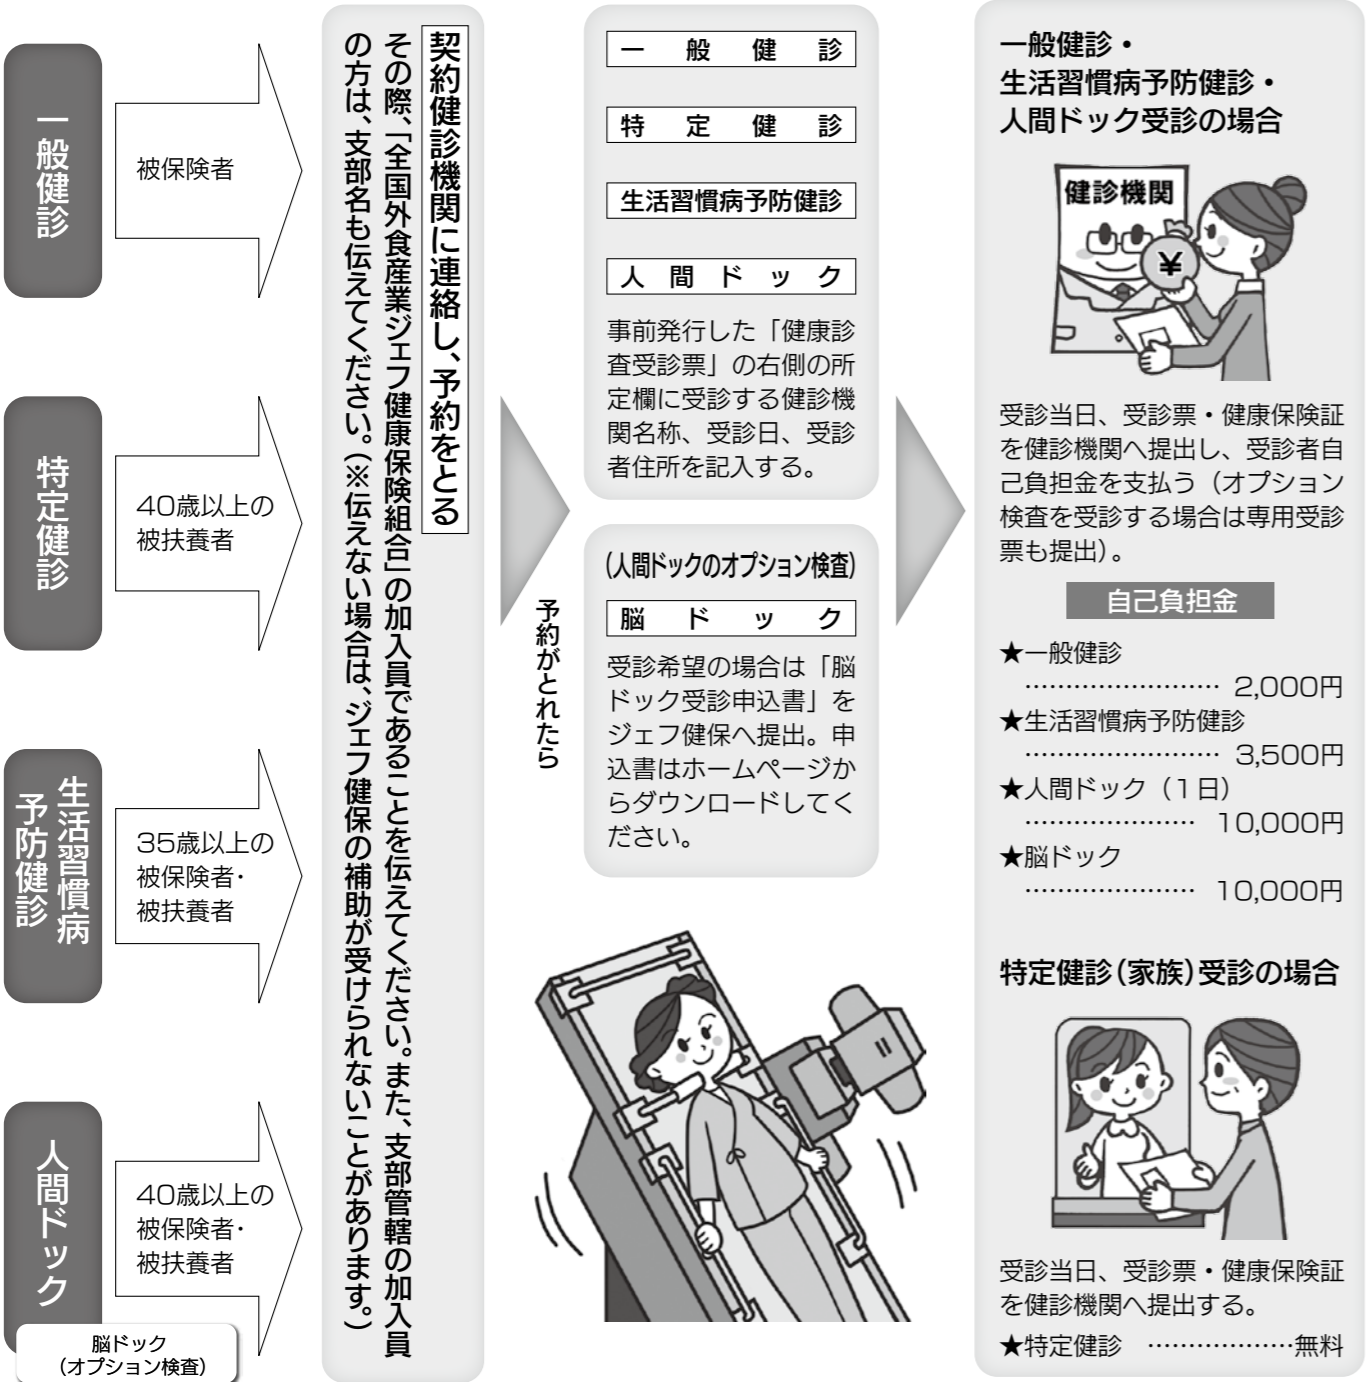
一般健診

被保険者

特定健診

40歳以上の被扶養者

生活習慣病予防健診

35歳以上の被保険者・被扶養者

人間ドック

40歳以上の被保険者・被扶養者

脳ドック（オプション検査）

契約健診機関に連絡し、予約をとる

その際、「全国外食産業ジェフ健康保険組合」の加入員であることを伝えてください。また、支部管轄の加入員の方は、支部名も伝えてください。（※伝えない場合は、ジェフ健保の補助が受けられないことがあります。）

予約がとれたら

一般健診

特定健診

生活習慣病予防健診

人間ドック

事前発行した「健康診査受診票」の右側の所定欄に受診する健診機関名称、受診日、受診者住所を記入する。

（人間ドックのオプション検査）

脳ドック

受診希望の場合は「脳ドック受診申込書」をジェフ健保へ提出。申込書はホームページからダウンロードしてください。

一般健診・生活習慣病予防健診・人間ドック受診の場合

健診機関

¥

受診当日、受診票・健康保険証を健診機関へ提出し、受診者自己負担金を支払う（オプション検査を受診する場合は専用受診票も提出）。

自己負担金

★一般健診 ……………………… 2,000円
★生活習慣病予防健診 ……………………… 3,500円
★人間ドック（1日） …………………… 10,000円
★脳ドック …………………… 10,000円

特定健診（家族）受診の場合

受診当日、受診票・健康保険証を健診機関へ提出する。

★特定健診 ………………無料